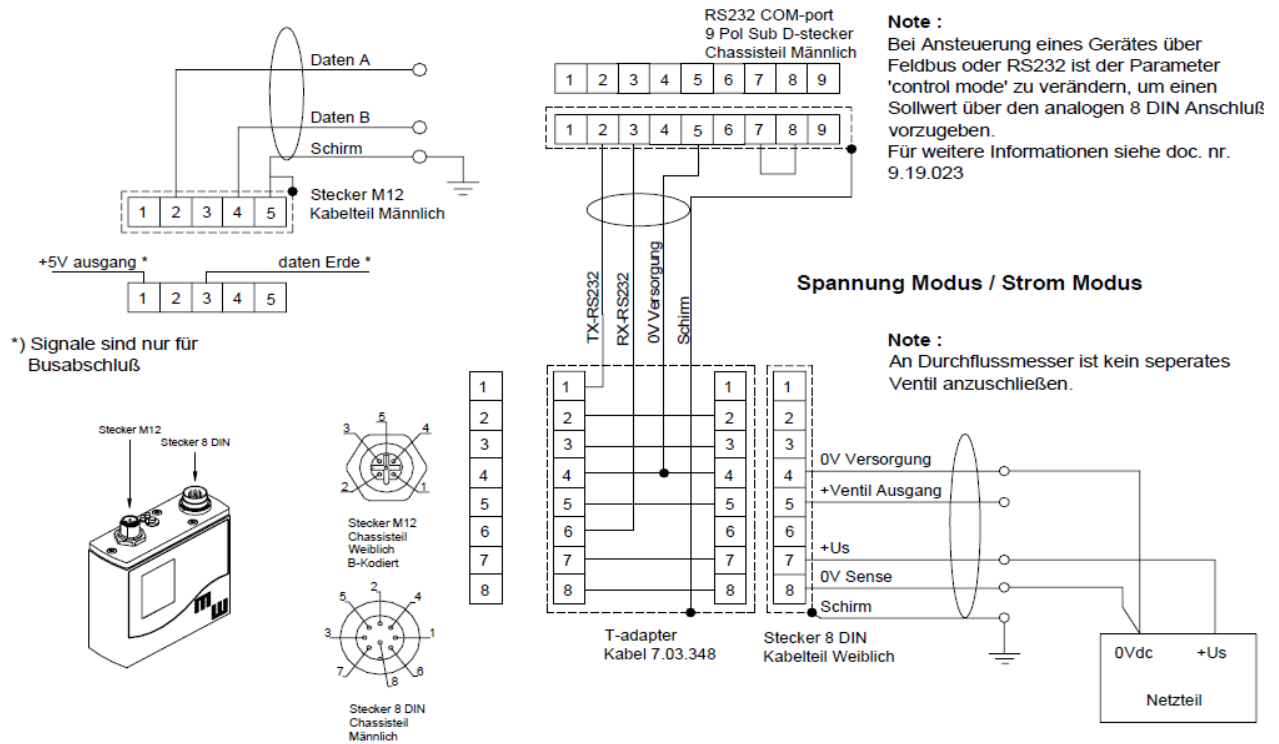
Daten A

Daten B

Schirm

| 1 | 2 | 3 | 4 | 5 |
|---|---|---|---|---|

Stecker M12
Kabelteil Männlich

+5V ausgang *

daten Erde *

| 1 | 2 | 3 | 4 | 5 |
|---|---|---|---|---|

*) Signale sind nur für Busabschluß

Stecker M12

Stecker 8 DIN

3 5 4 2 1

Stecker M12
Chassisteil
Weiblich
B-Kodiert

2 5 4 3 1 7 8 6

Stecker 8 DIN
Chassisteil
Männlich

RS232 COM-port
9 Pol Sub D-stecker
Chassisteil Männlich

| 1 | 2 | 3 | 4 | 5 | 6 | 7 | 8 | 9 |
|---|---|---|---|---|---|---|---|---|

| 1 | 2 | 3 | 4 | 5 | 6 | 7 | 8 | 9 |
|---|---|---|---|---|---|---|---|---|

TX-RS232

RX-RS232

0V Versorgung

Schirm

| 1 |
|---|
| 2 |
| 3 |
| 4 |
| 5 |
| 6 |
| 7 |
| 8 |

| 1 | 1 |
|---|---|
| 2 | 2 |
| 3 | 3 |
| 4 | 4 |
| 5 | 5 |
| 6 | 6 |
| 7 | 7 |
| 8 | 8 |

T-adapter
Kabel 7.03.348

| 1 |
|---|
| 2 |
| 3 |
| 4 |
| 5 |
| 6 |
| 7 |
| 8 |

Stecker 8 DIN
Kabelteil Weiblich

Note :
Bei Ansteuerung eines Gerätes über Feldbus oder RS232 ist der Parameter 'control mode' zu verändern, um einen Sollwert über den analogen 8 DIN Anschluß vorzugeben.
Für weitere Informationen siehe doc. nr. 9.19.023

Spannung Modus / Strom Modus

Note :
An Durchflussmesser ist kein seperates Ventil anzuschließen.

0V Versorgung

+Ventil Ausgang

+Us

0V Sense

Schirm

0Vdc

+Us

Netzteil